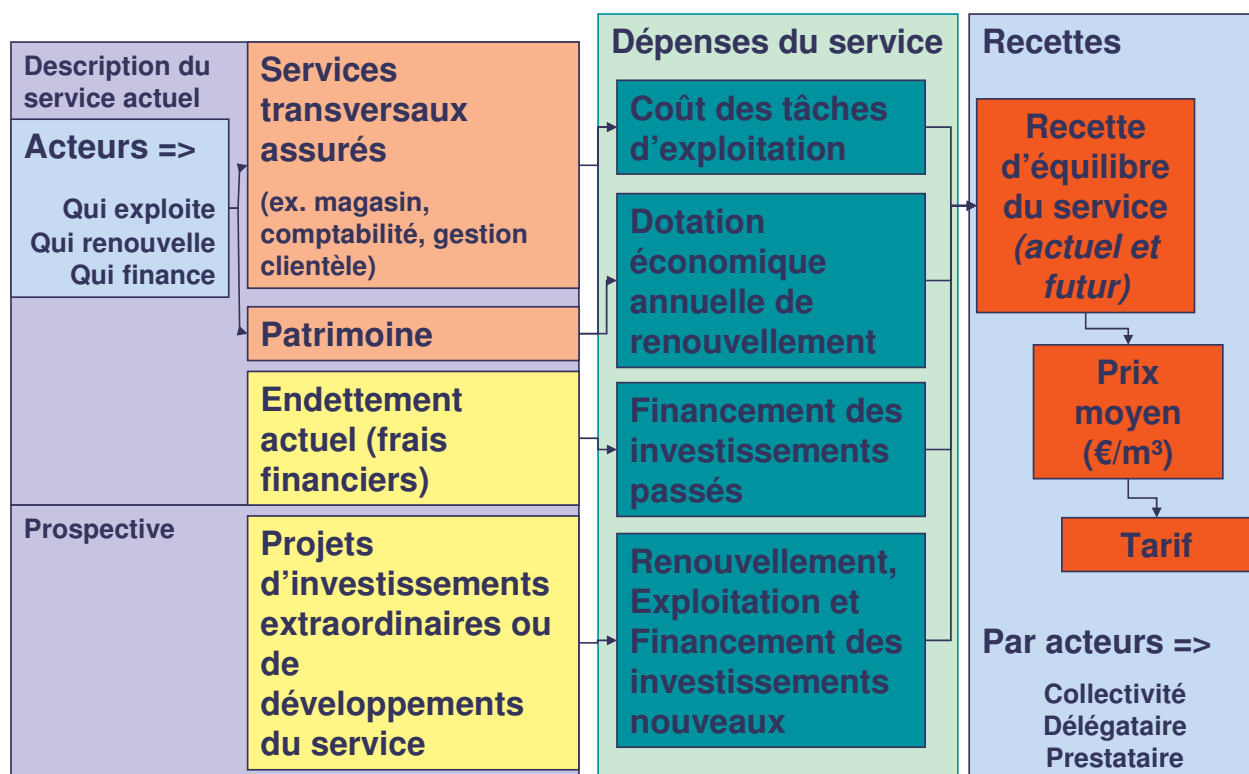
Description du service actuel

Acteurs =>

Qui exploite
Qui renouvelle
Qui finance

Services transversaux assurés

(ex. magasin, comptabilité, gestion clientèle)

Patrimoine

Endettement actuel (frais financiers)

Prospective

Projets d'investissements extraordinaires ou de développements du service

Dépenses du service

Coût des tâches d'exploitation

Dotation économique annuelle de renouvellement

Financement des investissements passés

Renouvellement, Exploitation et Financement des investissements nouveaux

Recettes

Recette d'équilibre du service *(actuel et futur)*

Prix moyen (€/m³)

Tarif

Par acteurs =>

Collectivité
Délégataire
Prestataire